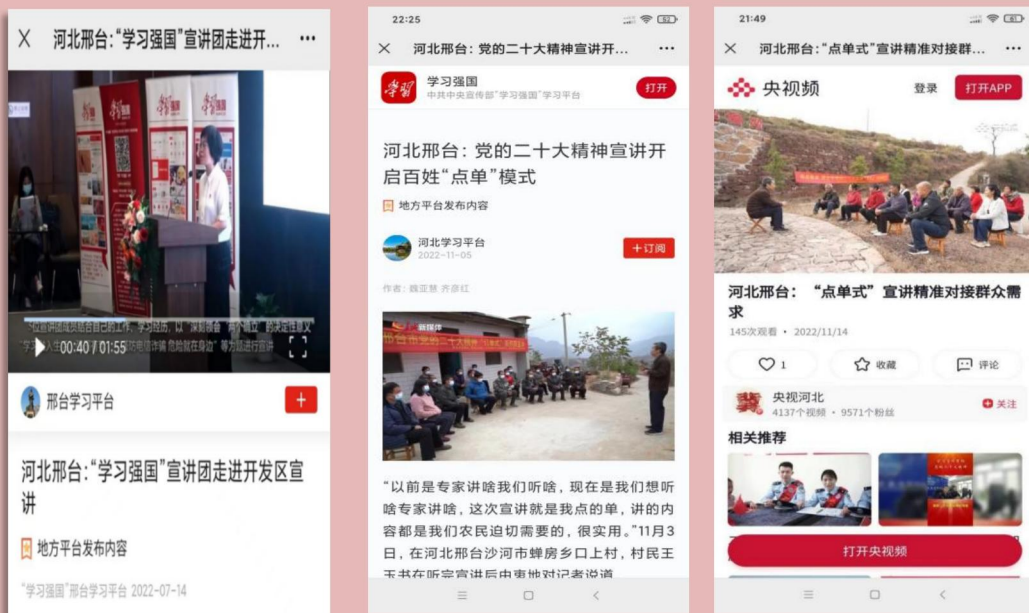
X 河北邢台:"学习强国"宣讲团走进开... ···

00:40 / 01:55

邢台学习平台

+

河北邢台:"学习强国"宣讲团走进开发区宣讲

地方平台发布内容

"学习强国"邢台学习平台 2022-07-14

22:25

X 河北邢台:党的二十大精神宣讲开... ···

学习强国
中共中央宣传部"学习强国"学习平台

打开

河北邢台:党的二十大精神宣讲开启百姓"点单"模式

地方平台发布内容

河北学习平台
2022-11-05

+订阅

作者:魏亚慧 齐彦红

"以前是专家讲啥我们听啥,现在是我们想听啥专家讲啥,这次宣讲就是我点的单,讲的内容都是我们农民迫切需要的,很实用。"11月3日,在河北邢台沙河市蝉房乡口上村,村民王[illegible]

21:49

X 河北邢台:"点单式"宣讲精准对接群... ···

央视频

登录

打开APP

河北邢台:"点单式"宣讲精准对接群众需求

145次观看 • 2022/11/14

1

收藏

评论

央视河北
4137个视频 • 9571个粉丝

关注

相关推荐

打开央视频